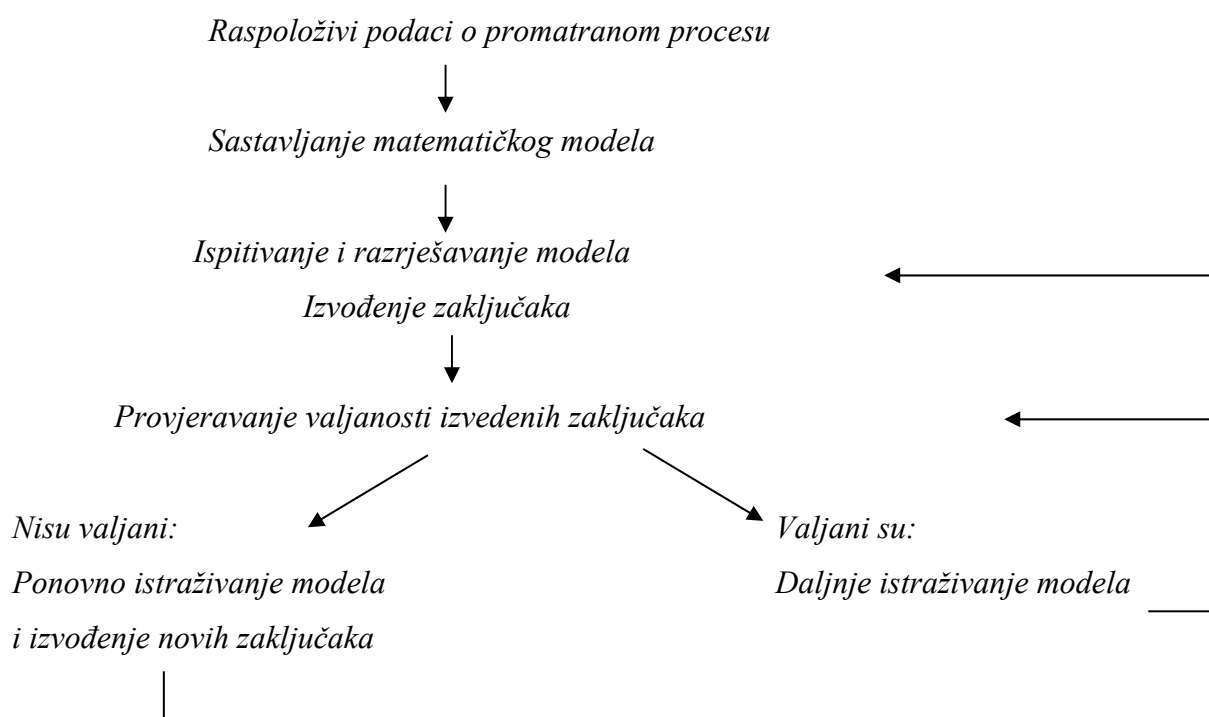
Raspoloživi podaci o promatranom procesu

Sastavljanje matematičkog modela

Ispitivanje i razrješavanje modela

Izvođenje zaključaka

Provjeravanje valjanosti izvedenih zaključaka

Nisu valjani:
Ponovno istraživanje modela
i izvođenje novih zaključaka

Valjani su:
Daljnje istraživanje modela